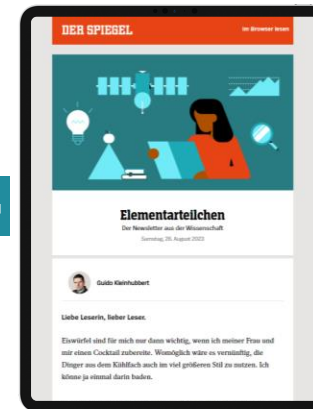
DER SPIEGEL

Im Browser lesen

Elementarteilchen

Der Newsletter aus der Wissenschaft

Samstag, 26. August 2023

Guido Kleinhubbert

Liebe Leserin, lieber Leser,

Eiswürfel sind für mich nur dann wichtig, wenn ich meiner Frau und mir einen Cocktail zubereite. Womöglich wäre es vernünftig, die Dinger aus dem Kühlfach auch im viel größeren Stil zu nutzen. Ich könnte ja einmal darin baden.